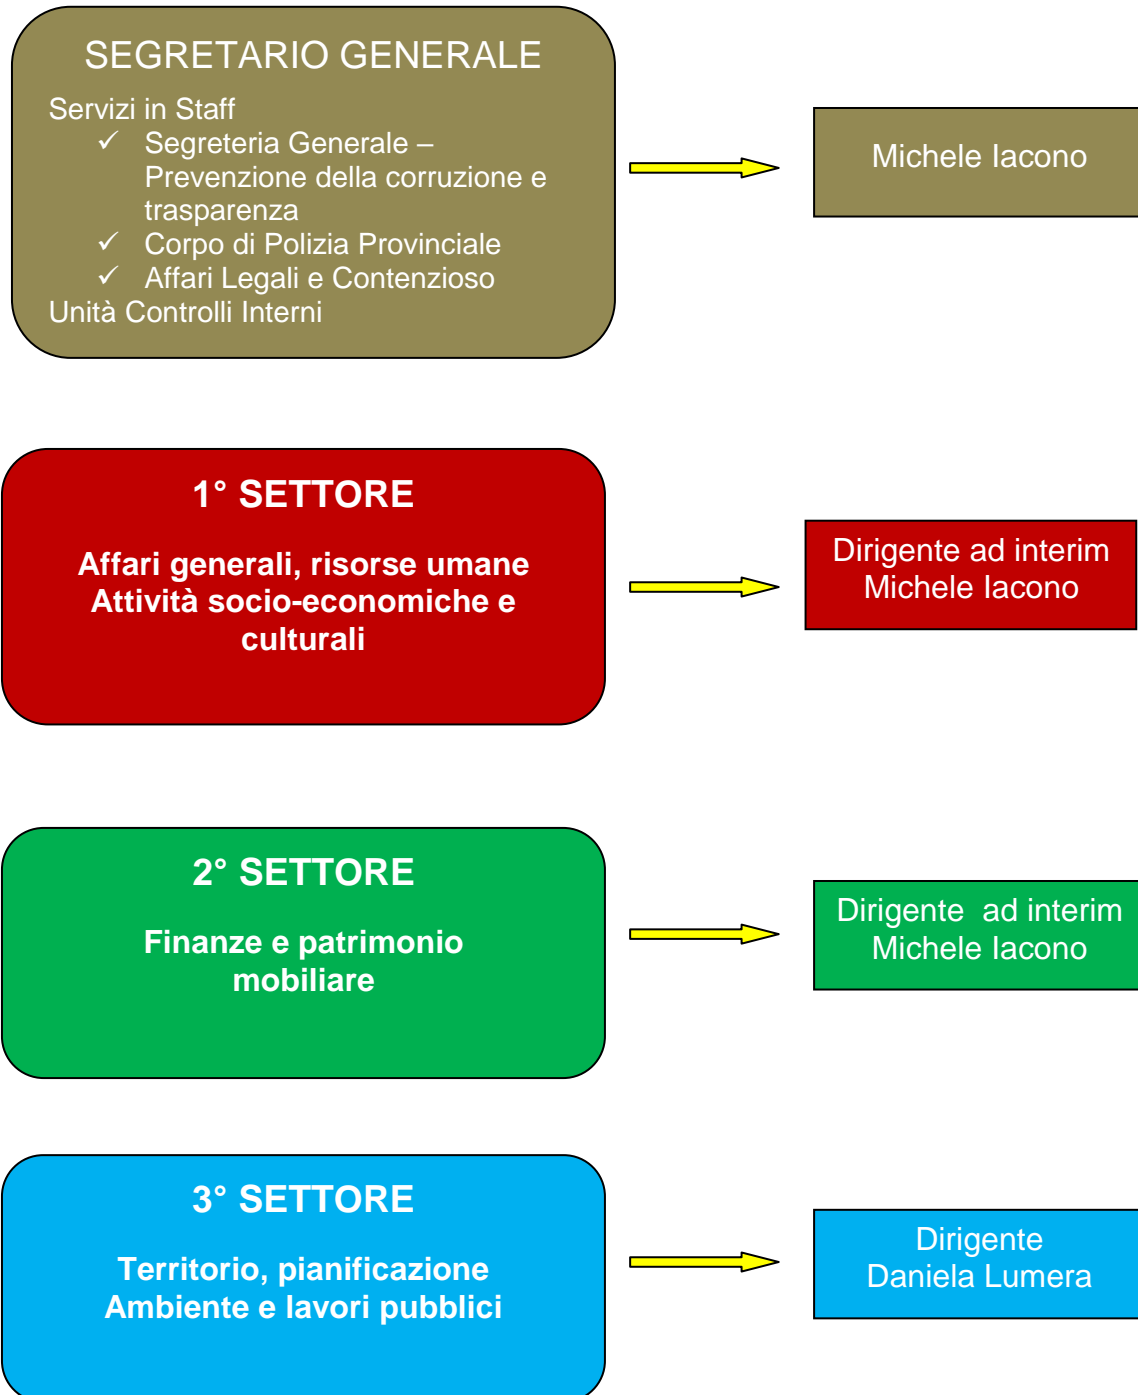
SEGRETARIO GENERALE

Servizi in Staff

✓ Segreteria Generale – Prevenzione della corruzione e trasparenza

✓ Corpo di Polizia Provinciale

✓ Affari Legali e Contenzioso

Unità Controlli Interni

Michele Iacono

1° SETTORE

Affari generali, risorse umane Attività socio-economiche e culturali

Dirigente ad interim Michele Iacono

2° SETTORE

Finanze e patrimonio mobiliare

Dirigente ad interim Michele Iacono

3° SETTORE

Territorio, pianificazione Ambiente e lavori pubblici

Dirigente Daniela Lumera